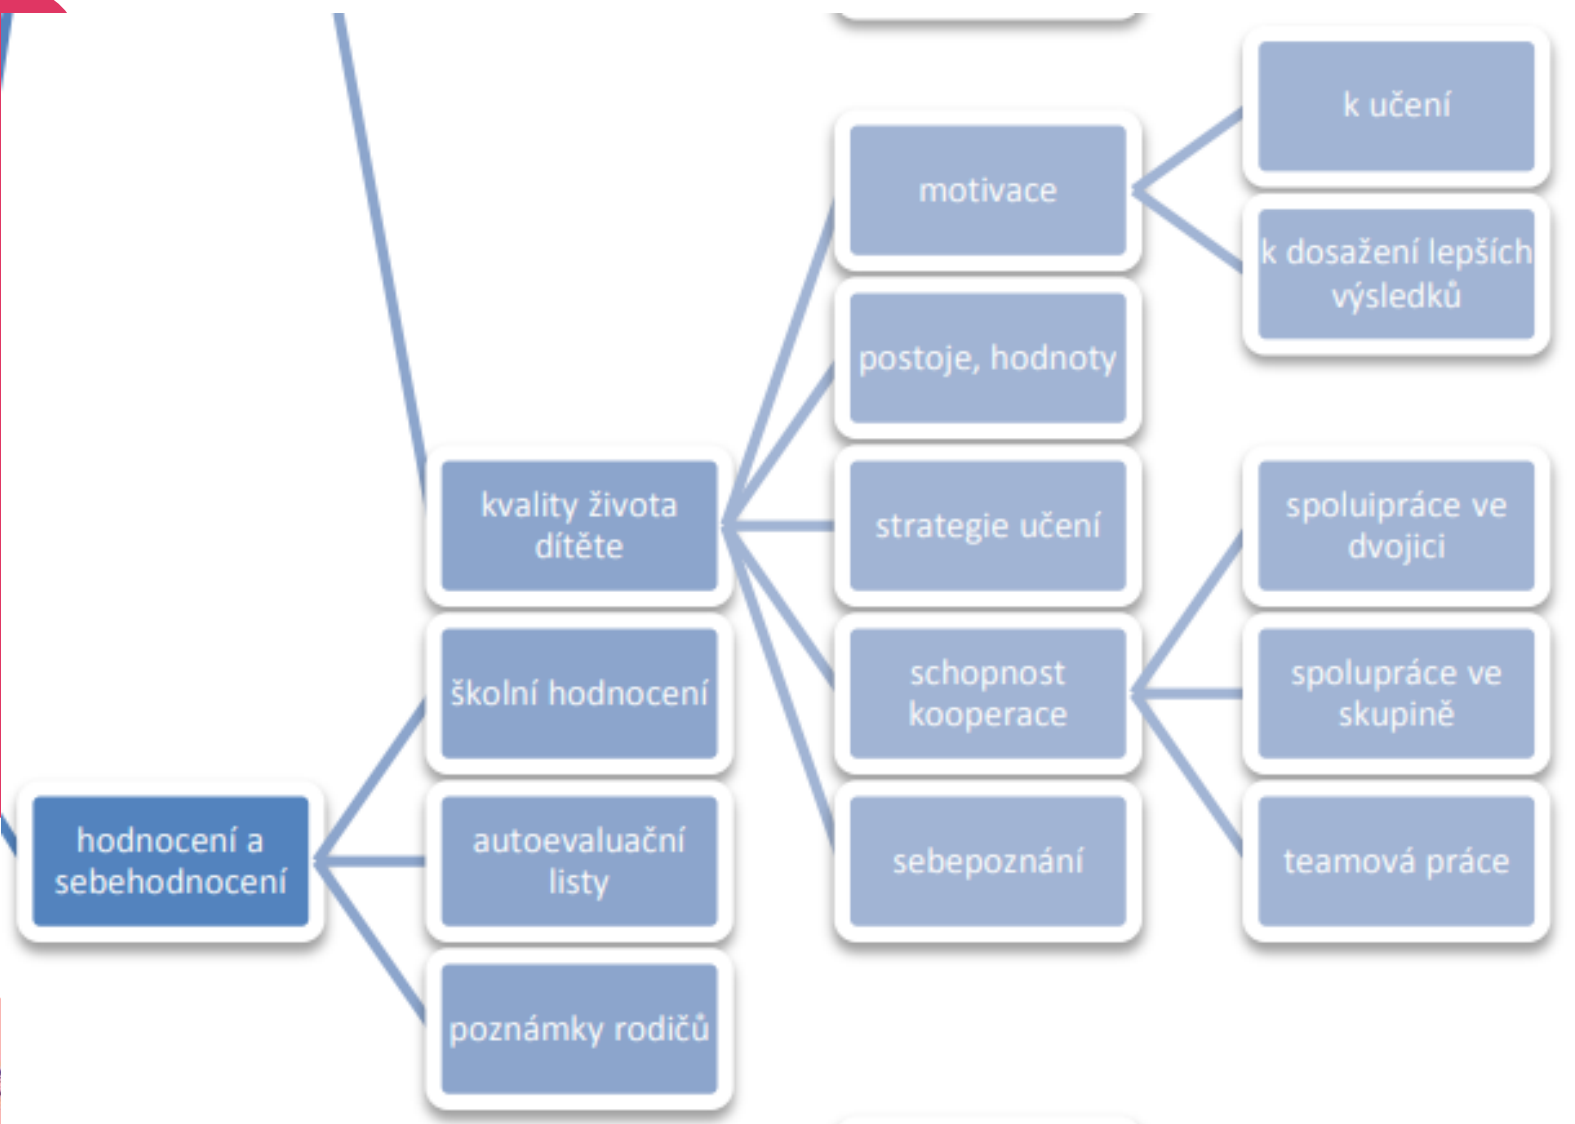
hodnocení a sebehodnocení

kvality života dítěte

školní hodnocení

autoevaluační listy

poznámky rodičů

motivace

postoje, hodnoty

strategie učení

schopnost kooperace

sebepoznání

k učení

k dosažení lepších výsledků

spoluipráce ve dvojici

spolupráce ve skupině

teamová práce